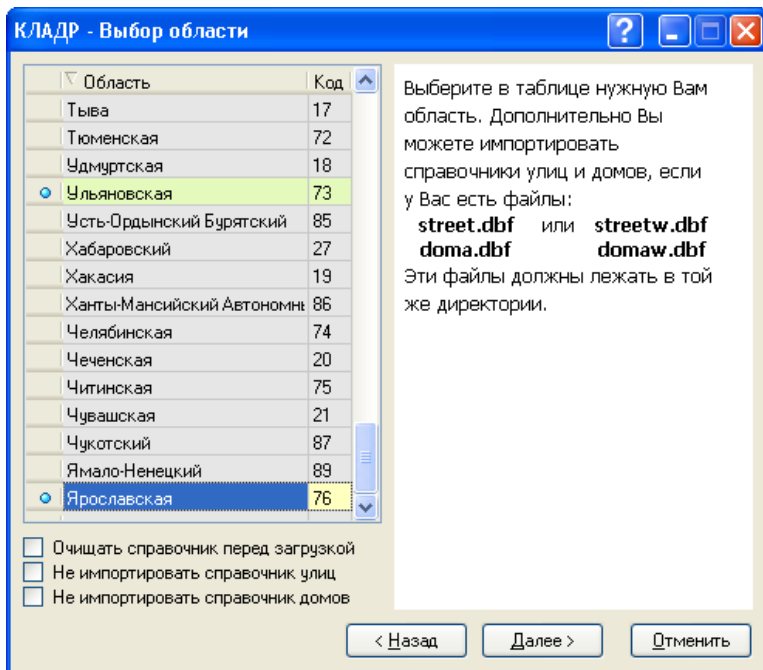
КЛАДР - Выбор области

| Область | Код |
|---|---|
| Тыва | 17 |
| Тюменская | 72 |
| Удмуртская | 18 |
| Ульяновская | 73 |
| Усть-Ордынский Бурятский | 85 |
| Хабаровский | 27 |
| Хакасия | 19 |
| Ханты-Мансийский Автономны | 86 |
| Челябинская | 74 |
| Чеченская | 20 |
| Читинская | 75 |
| Чувашская | 21 |
| Чукотский | 87 |
| Ямало-Ненецкий | 89 |
| Ярославская | 76 |

Выберите в таблице нужную Вам область. Дополнительно Вы можете импортировать справочники улиц и домов, если у Вас есть файлы:
**street.dbf** или **streetw.dbf**
**doma.dbf** **domaw.dbf**
Эти файлы должны лежать в той же директории.

Очищать справочник перед загрузкой
Не импортировать справочник улиц
Не импортировать справочник домов

< Назад
Далее >
Отменить